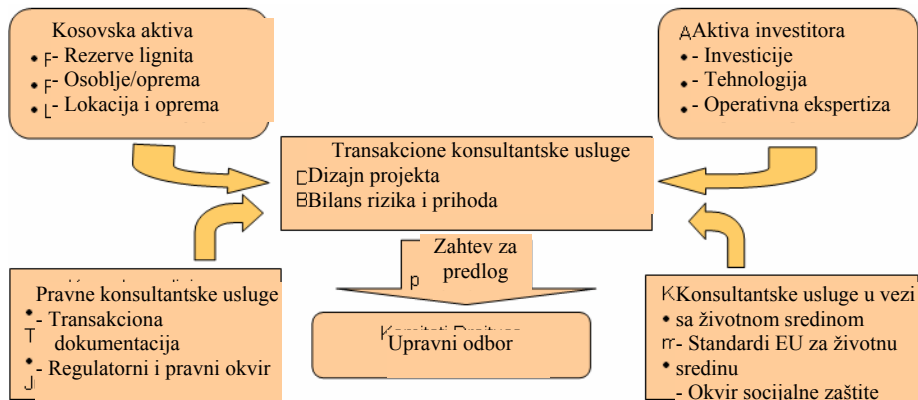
Kosovska aktiva
F- Rezerve lignita
F- Osoblje/oprema
L- Lokacija i oprema

AAktiva investitora
- Investicije
- Tehnologija
- Operativna ekspertiza

Transakcione konsultantske usluge
⊏Dizajn projekta
⊟Bilans rizika i prihoda

p Zahtev za predlog

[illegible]
Pravne konsultantske usluge
T- Transakciona dokumentacija
J- Regulatorni i pravni okvir

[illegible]
Upravni odbor

KKonsultantske usluge u vezi sa životnom sredinom
rr- Standardi EU za životnu sredinu
- Okvir socijalne zaštite